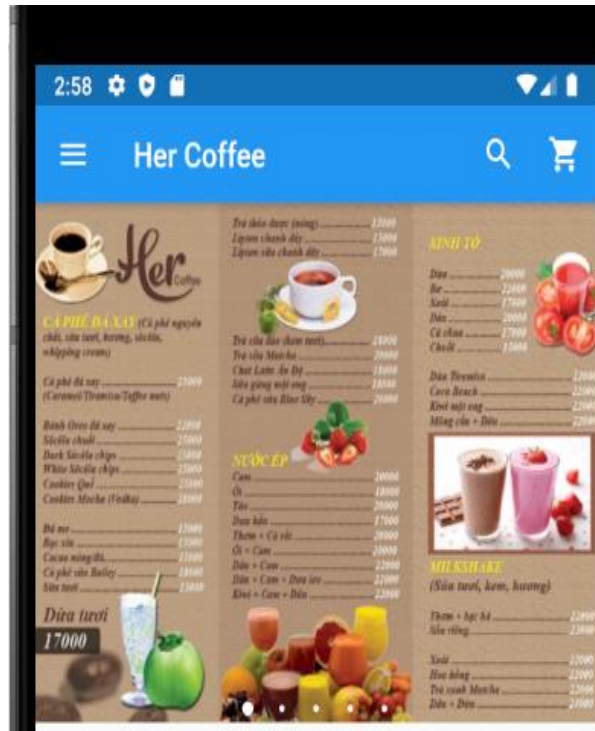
2:58

Her Coffee

Her Coffee

CÀ PHÊ ĐÁ XAY (Cà phê nguyên chất, sữa tươi, kương, sôcôla, whipping cream)

Cà phê đá xay 25000
(Caramel/Tiramisu/Toffee nuts)

Bánh Oreo đá xay 22000
Sôcôla chuối 22000
Dark Sôcôla chips 25000
White Sôcôla chips 25000
Cookies Quế 25000
Cookies Mocha (Vodka) 28000

Đá me 15000
Bạc xỉu 15000
Cacao nóng/đá 15000
Cà phê sữa Bailey 18000
Sữa tươi 15000

Dừa tươi
17000

Trà thảo dược (nóng) 15000
Lipton chanh dây 15000
Lipton sữa chanh dây 17000

Trà sữa đào (thơm tươi) 18000
Trà sữa Matcha 20000
Chai Latte Ấn Độ 20000
Sữa gừng mật ong 18000
Cà phê sữa Blue Sky 20000

NƯỚC ÉP
Cam 20000
Ổi 18000
Táo 20000
Dưa hấu 17000
Thơm + Cà rốt 20000
Ổi + Cam 20000
Dâu + Cam 22000
Dâu + Cam + Dưa leo 22000
Kiwi + Cam + Dâu 22000

SINH TỐ
Dâu 20000
Bơ 22000
Xoài 17000
Dâu 20000
Cà chua 17000
Chuối 15000

Dâu Tizmiles 22000
Coco Beach 22000
Kiwi mật ong 22000
Măng cầu + Dâu 22000

MILKSHAKE
(Sữa tươi, kem, hương)

Thơm + bạc hà 22000
Sữa riêng 22000

Xoài 22000
Hoa hồng 22000
Trà xanh Matcha 22000
Dâu + Dâu 22000